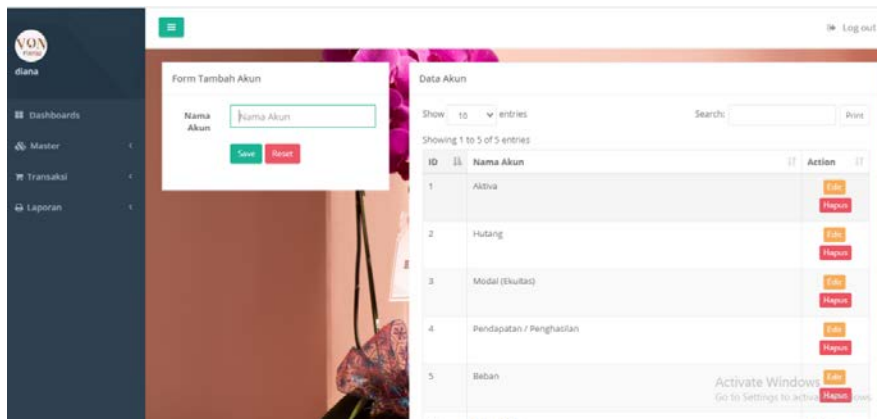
VON
florist

diana

Dashboards
Master
Transaksi
Laporan

Log out

Form Tambah Akun

Nama Akun [Nama Akun]

Save Reset

Data Akun

Show 10 entries Search: Print

Showing 1 to 5 of 5 entries

| ID | Nama Akun | Action |
|---|---|---|
| 1 | Aktiva | Edit Hapus |
| 2 | Hutang | Edit Hapus |
| 3 | Modal (Ekuitas) | Edit Hapus |
| 4 | Pendapatan / Penghasilan | Edit Hapus |
| 5 | Beban | Edit Hapus |

Activate Windows
Go to Settings to activate Windows.